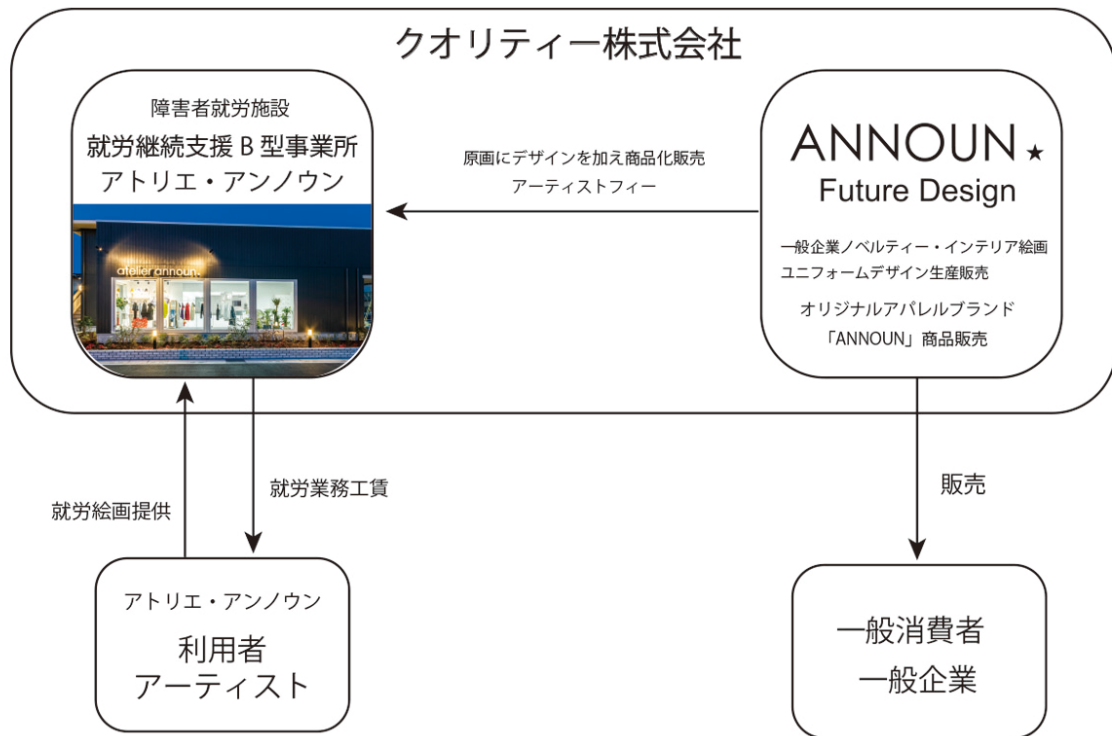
クオリティー株式会社

障害者就労施設
就労継続支援Ｂ型事業所
アトリエ・アンノウン

atelier announ

原画にデザインを加え商品化販売
アーティストフィー

ANNOUN
Future Design

一般企業ノベルティー・インテリア絵画
ユニフォームデザイン生産販売

オリジナルアパレルブランド
「ANNOUN」商品販売

就労絵画提供

就労業務工賃

販売

アトリエ・アンノウン
利用者
アーティスト

一般消費者
一般企業